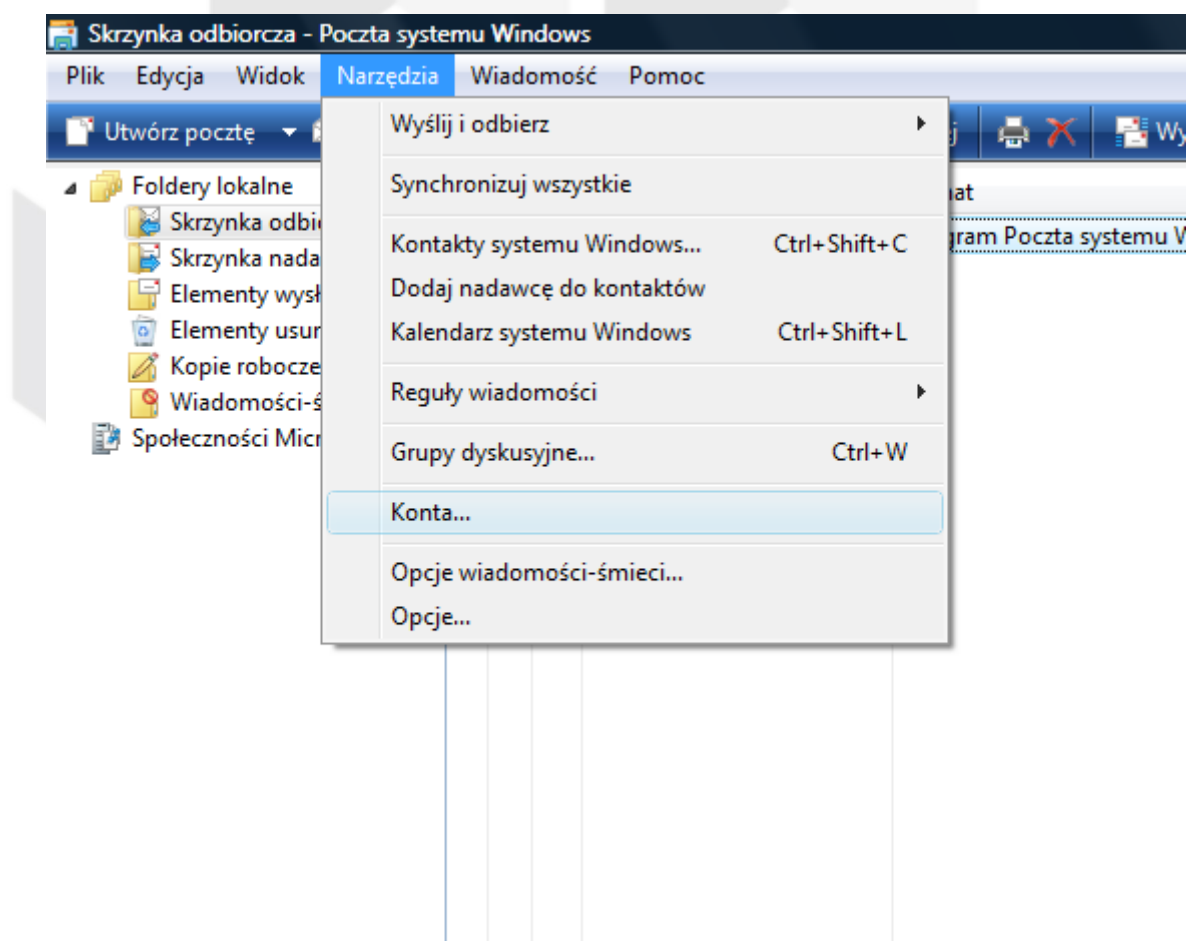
Skrzynka odbiorcza - Poczta systemu Windows

Plik Edycja Widok Narzędzia Wiadomość Pomoc

Utwórz pocztę ▾

Foldery lokalne
Skrzynka odbi
Skrzynka nada
Elementy wysł
Elementy usur
Kopie robocze
Wiadomości-ś
Społeczności Micr

Wyślij i odbierz
Synchronizuj wszystkie
Kontakty systemu Windows... Ctrl+Shift+C
Dodaj nadawcę do kontaktów
Kalendarz systemu Windows Ctrl+Shift+L
Reguły wiadomości
Grupy dyskusyjne... Ctrl+W
Konta...
Opcje wiadomości-śmieci...
Opcje...

j
Wy
at
gram Poczta systemu W